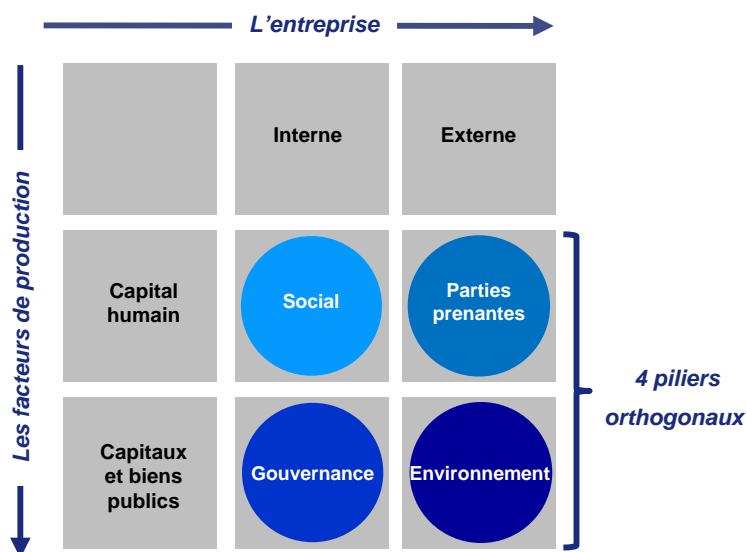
L'entreprise

Les facteurs de production

| | Interne | Externe |
|---|---|---|
| Capital humain | Social | Parties prenantes |
| Capitaux et biens publics | Gouvernance | Environnement |

4 piliers orthogonaux